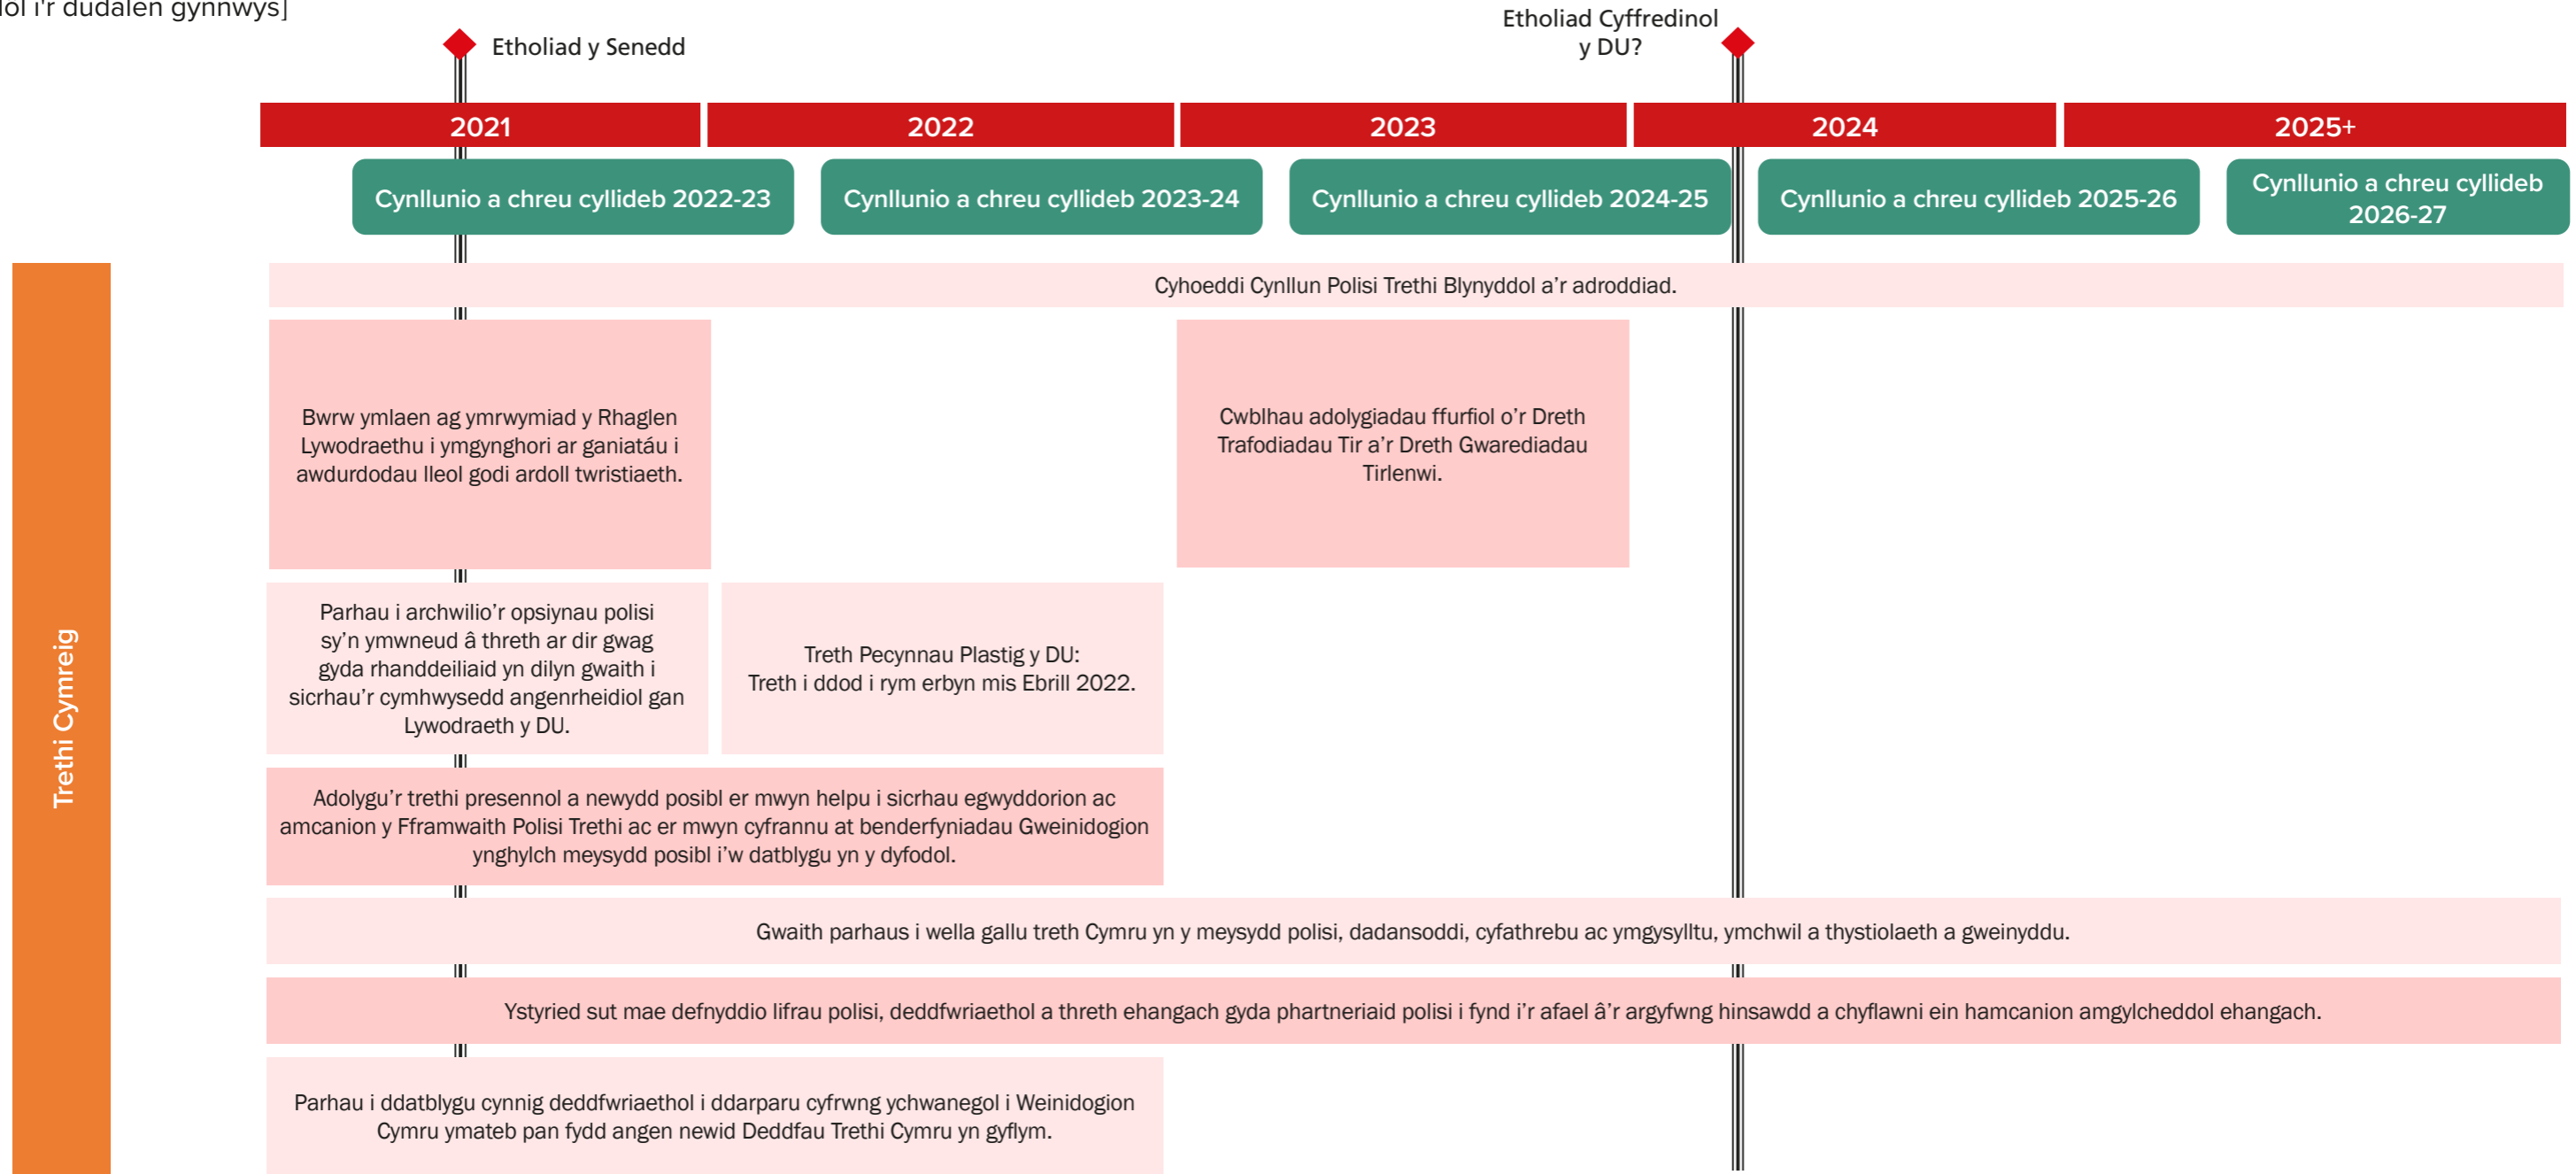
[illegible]ol i'r dudalen gynnwys]

Etholiad y Senedd

Etholiad Cyffredinol y DU?

2021

2022

2023

2024

2025+

Cynllunio a chreu cyllideb 2022-23

Cynllunio a chreu cyllideb 2023-24

Cynllunio a chreu cyllideb 2024-25

Cynllunio a chreu cyllideb 2025-26

Cynllunio a chreu cyllideb 2026-27

Trethi Cymreig

Cyhoeddi Cynllun Polisi Trethi Blynyddol a'r adroddiad.

Bwrw ymlaen ag ymrwymiad y Rhaglen Lywodraethu i ymgynghori ar ganiatáu i awdurdodau lleol godi ardoll twristiaeth.

Cwblhau adolygiadau ffurfiol o'r Dreth Trafodiadau Tir a'r Dreth Gwarediadau Tirlenwi.

Parhau i archwilio'r opsiynau polisi sy'n ymwneud â threth ar dir gwag gyda rhanddeiliaid yn dilyn gwaith i sicrhau'r cymhwysedd angenrheidiol gan Lywodraeth y DU.

Treth Pecynnau Plastig y DU: Treth i ddod i rym erbyn mis Ebrill 2022.

Adolygu'r trethi presennol a newydd posibl er mwyn helpu i sicrhau egwyddorion ac amcanion y Fframwaith Polisi Trethi ac er mwyn cyfrannu at benderfyniadau Gweinidogion ynghylch meysydd posibl i'w datblygu yn y dyfodol.

Gwaith parhaus i wella gallu treth Cymru yn y meysydd polisi, dadansoddi, cyfathrebu ac ymgysylltu, ymchwil a thystiolaeth a gweinyddu.

Ystyried sut mae defnyddio lifrau polisi, deddfwriaethol a threth ehangach gyda phartneriaid polisi i fynd i'r afael â'r argyfwng hinsawdd a chyflawni ein hamcanion amgylcheddol ehangach.

Parhau i ddatblygu cynnig deddfwriaethol i ddarparu cyfrwng ychwanegol i Weinidogion Cymru ymateb pan fydd angen newid Deddfau Trethi Cymru yn gyflym.